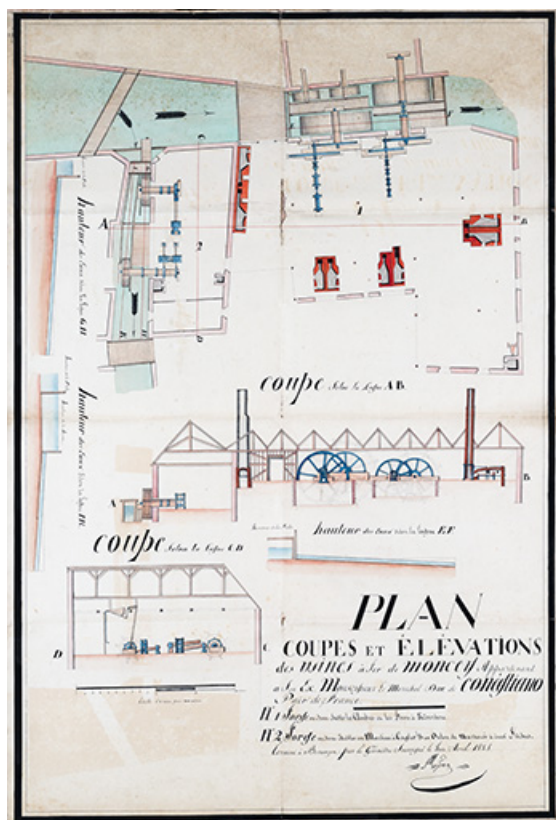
hauteur des Eaux selon la Coupe A B

hauteur des Eaux selon la Coupe E F

A

B

C

D

1

2

coupe Selon la Coupe A B

A

B

hauteur des Eaux selon la Coupe E F

coupe Selon la Coupe C D

D

C

Echelle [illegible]

PLAN

COUPES ET ÉLÉVATIONS

des usines à fer de MONCEY Appartenant

à Son Ex. Monseigneur le Maréchal Duc de CONEGLIANO

Pair de France

No 1 forge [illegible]

No 2 forge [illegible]

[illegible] à Besançon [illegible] Avril 18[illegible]

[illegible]